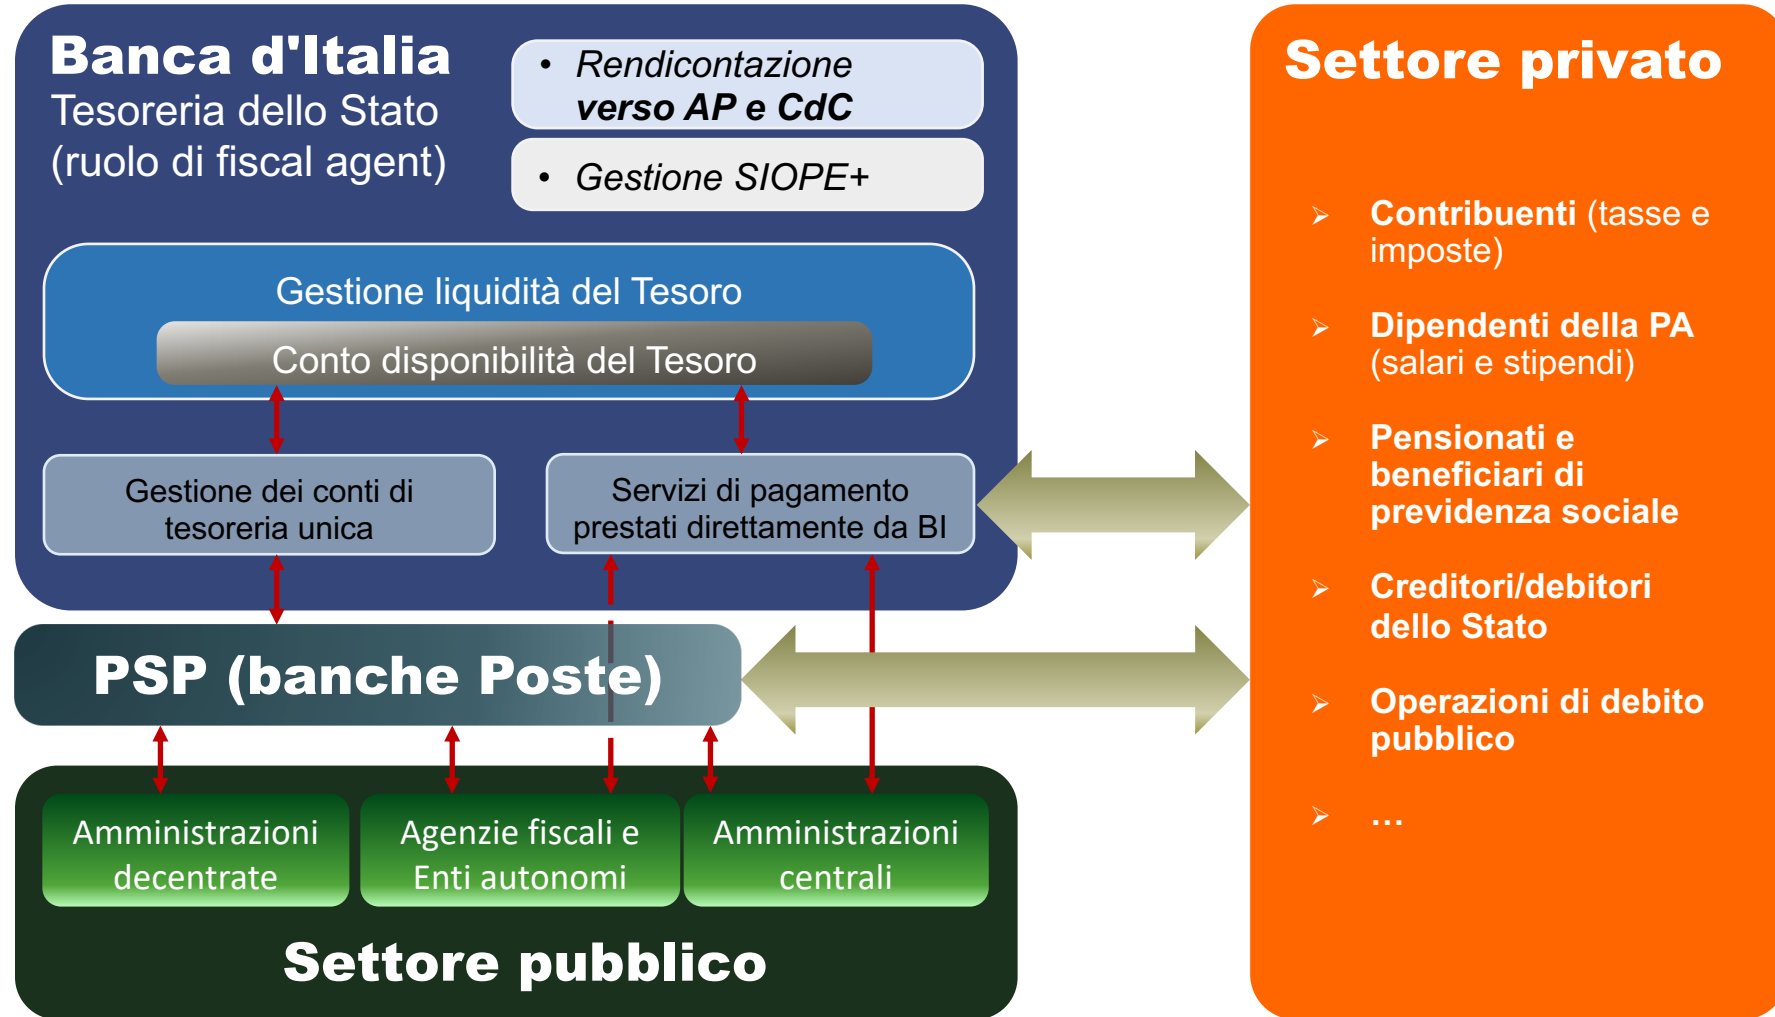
Banca d'Italia
Tesoreria dello Stato
(ruolo di fiscal agent)

• Rendicontazione verso AP e CdC

• Gestione SIOPE+

Gestione liquidità del Tesoro

Conto disponibilità del Tesoro

Gestione dei conti di tesoreria unica

Servizi di pagamento prestati direttamente da BI

PSP (banche Poste)

Amministrazioni decentrate

Agenzie fiscali e Enti autonomi

Amministrazioni centrali

Settore pubblico

Settore privato

➢ Contribuenti (tasse e imposte)

➢ Dipendenti della PA (salari e stipendi)

➢ Pensionati e beneficiari di previdenza sociale

➢ Creditori/debitori dello Stato

➢ Operazioni di debito pubblico

➢ …